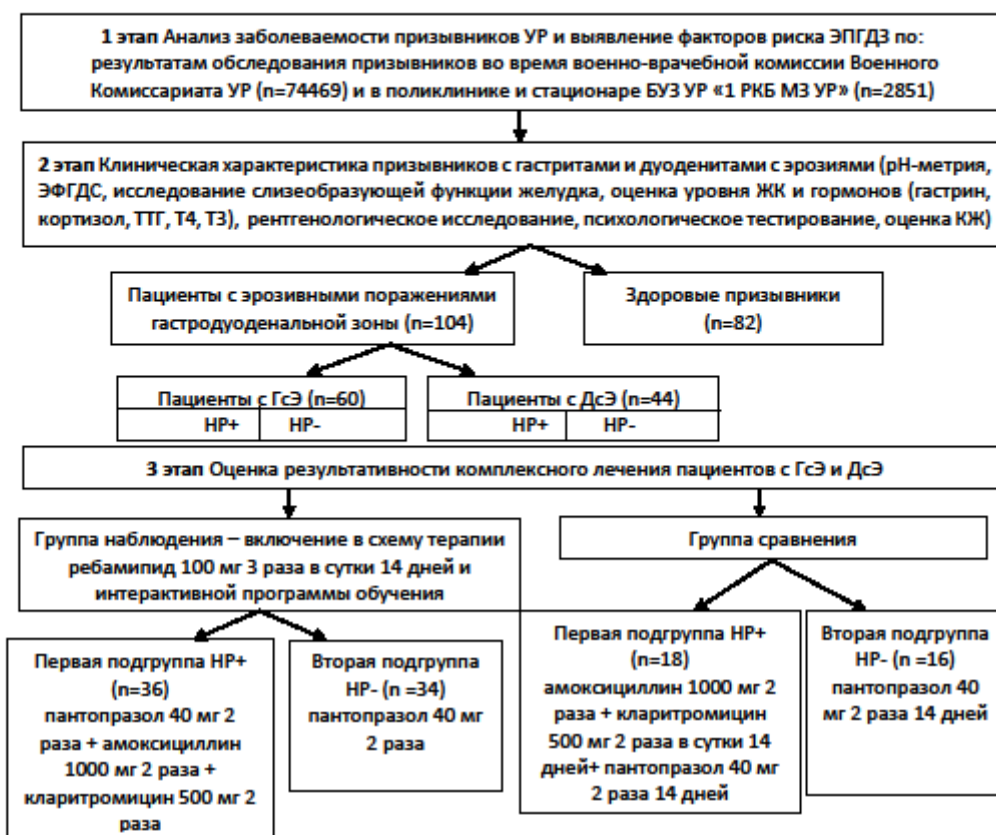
1 этап Анализ заболеваемости призывников УР и выявление факторов риска ЭПГДЗ по: результатам обследования призывников во время военно-врачебной комиссии Военного Комиссариата УР (n=74469) и в поликлинике и стационаре БУЗ УР «1 РКБ МЗ УР» (n=2851)

2 этап Клиническая характеристика призывников с гастритами и дуоденитами с эрозиями (pH-метрия, ЭФГДС, исследование слизеобразующей функции желудка, оценка уровня ЖК и гормонов (гастрин, кортизол, ТТГ, Т4, Т3), рентгенологическое исследование, психологическое тестирование, оценка КЖ)

Пациенты с эрозивными поражениями гастродуоденальной зоны (n=104)

Здоровые призывники (n=82)

Пациенты с ГсЭ (n=60)

HP+

HP-

Пациенты с ДсЭ (n=44)

HP+

HP-

3 этап Оценка результативности комплексного лечения пациентов с ГсЭ и ДсЭ

Группа наблюдения – включение в схему терапии ребамипид 100 мг 3 раза в сутки 14 дней и интерактивной программы обучения

Группа сравнения

Первая подгруппа HP+ (n=36) пантопразол 40 мг 2 раза + амоксициллин 1000 мг 2 раза + кларитромицин 500 мг 2 раза

Вторая подгруппа HP- (n =34) пантопразол 40 мг 2 раза

Первая подгруппа HP+ (n=18) амоксициллин 1000 мг 2 раза + кларитромицин 500 мг 2 раза в сутки 14 дней+ пантопразол 40 мг 2 раза 14 дней

Вторая подгруппа HP- (n =16) пантопразол 40 мг 2 раза 14 дней